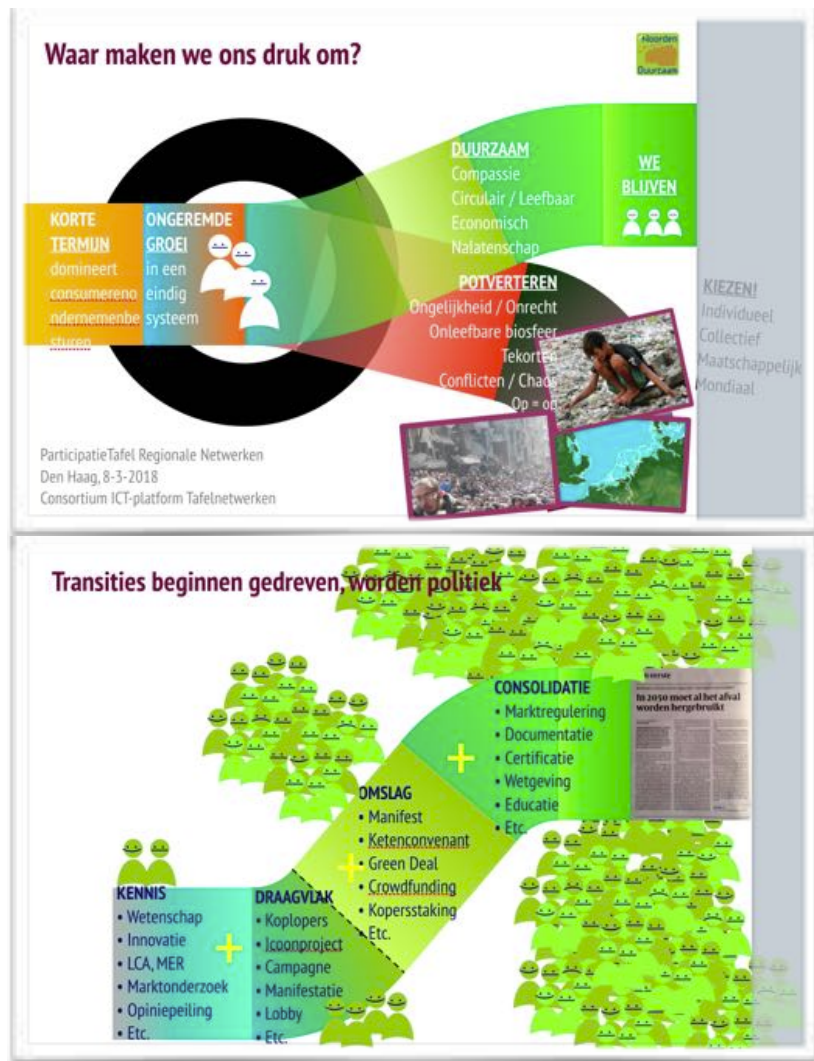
Waar maken we ons druk om?

Noorden Duurzaam

KORTE TERMIJN domineert consumerenondernemenbesturen

ONGEREMDE GROEI in een eindig systeem

DUURZAAM
Compassie
Circulair / Leefbaar
Economisch
Nalatenschap

WE BLIJVEN

POTVERTEREN
Ongelijkheid / Onrecht
Onleefbare biosfeer
Tekorten
Conflicten / Chaos
Op = op

KIEZEN!
Individueel
Collectief
Maatschappelijk
Mondiaal

ParticipatieTafel Regionale Netwerken
Den Haag, 8-3-2018
Consortium ICT-platform Tafelnetwerken

Transities beginnen gedreven, worden politiek

KENNIS
• Wetenschap
• Innovatie
• LCA, MER
• Marktonderzoek
• Opiniepeiling
• Etc.

DRAAGVLAK
• Koplopers
• Icoonproject
• Campagne
• Manifestatie
• Lobby
• Etc.

OMSLAG
• Manifest
• Ketenconvenant
• Green Deal
• Crowdfunding
• Kopersstaking
• Etc.

CONSOLIDATIE
• Marktregulering
• Documentatie
• Certificatie
• Wetgeving
• Educatie
• Etc.

In 2050 moet al het afval worden hergebruikt